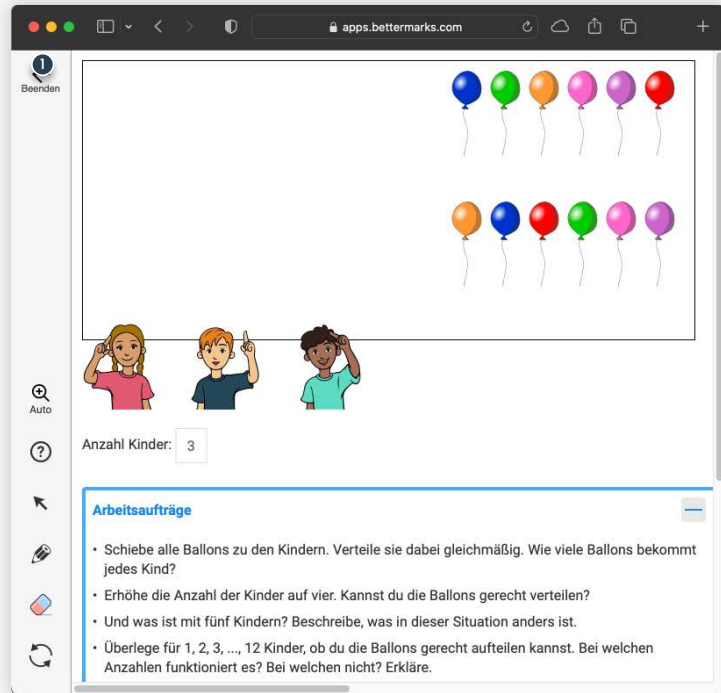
apps.bettermarks.com

1
Beenden

Auto

Anzahl Kinder: 3

Arbeitsaufträge

• Schiebe alle Ballons zu den Kindern. Verteile sie dabei gleichmäßig. Wie viele Ballons bekommt jedes Kind?

• Erhöhe die Anzahl der Kinder auf vier. Kannst du die Ballons gerecht verteilen?

• Und was ist mit fünf Kindern? Beschreibe, was in dieser Situation anders ist.

• Überlege für 1, 2, 3, ..., 12 Kinder, ob du die Ballons gerecht aufteilen kannst. Bei welchen Anzahlen funktioniert es? Bei welchen nicht? Erkläre.